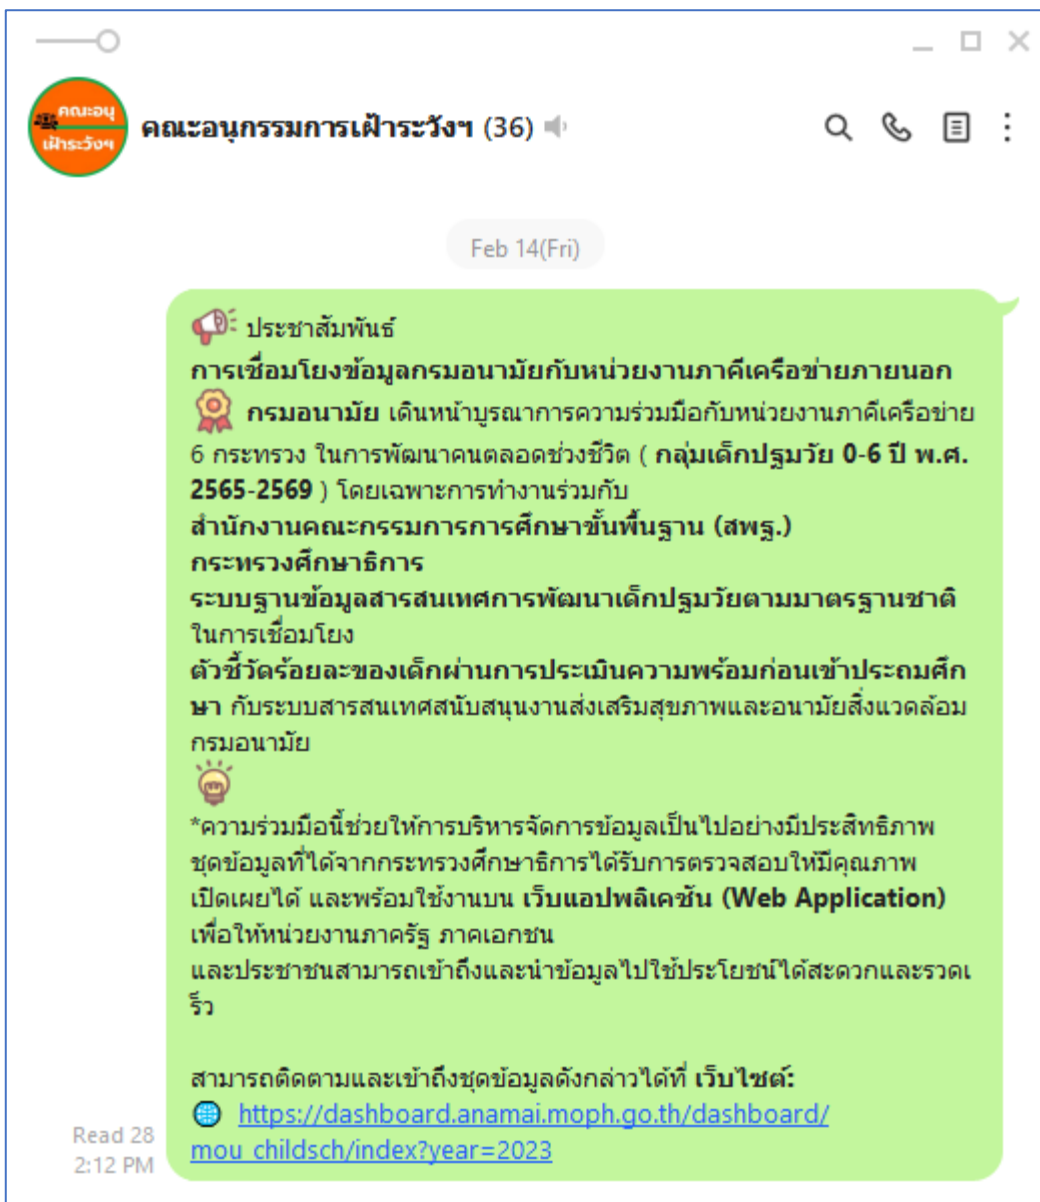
คณะอนุ เฝ้าระวังฯ

คณะอนุกรรมการเฝ้าระวังฯ (36)

Feb 14(Fri)

ประชาสัมพันธ์
การเชื่อมโยงข้อมูลกรมอนามัยกับหน่วยงานภาคีเครือข่ายภายนอก
กรมอนามัย เดินหน้าบูรณาการความร่วมมือกับหน่วยงานภาคีเครือข่าย 6 กระทรวง ในการพัฒนาคนตลอดช่วงชีวิต ( กลุ่มเด็กปฐมวัย 0-6 ปี พ.ศ. 2565-2569 ) โดยเฉพาะการทำงานร่วมกับ
สำนักงานคณะกรรมการการศึกษาขั้นพื้นฐาน (สพฐ.)
กระทรวงศึกษาธิการ
ระบบฐานข้อมูลสารสนเทศการพัฒนาเด็กปฐมวัยตามมาตรฐานชาติ
ในการเชื่อมโยง
ตัวชี้วัดร้อยละของเด็กผ่านการประเมินความพร้อมก่อนเข้าประถมศึกษา กับระบบสารสนเทศสนับสนุนงานส่งเสริมสุขภาพและอนามัยสิ่งแวดล้อม กรมอนามัย

*ความร่วมมือนี้ช่วยให้การบริหารจัดการข้อมูลเป็นไปอย่างมีประสิทธิภาพ ชุดข้อมูลที่ได้จากกระทรวงศึกษาธิการได้รับการตรวจสอบให้มีคุณภาพ เปิดเผยได้ และพร้อมใช้งานบน เว็บแอปพลิเคชัน (Web Application) เพื่อให้หน่วยงานภาครัฐ ภาคเอกชน
และประชาชนสามารถเข้าถึงและนำข้อมูลไปใช้ประโยชน์ได้สะดวกและรวดเร็ว

สามารถติดตามและเข้าถึงชุดข้อมูลดังกล่าวได้ที่ เว็บไซต์:
https://dashboard.anamai.moph.go.th/dashboard/mou_childsch/index?year=2023

Read 28
2:12 PM